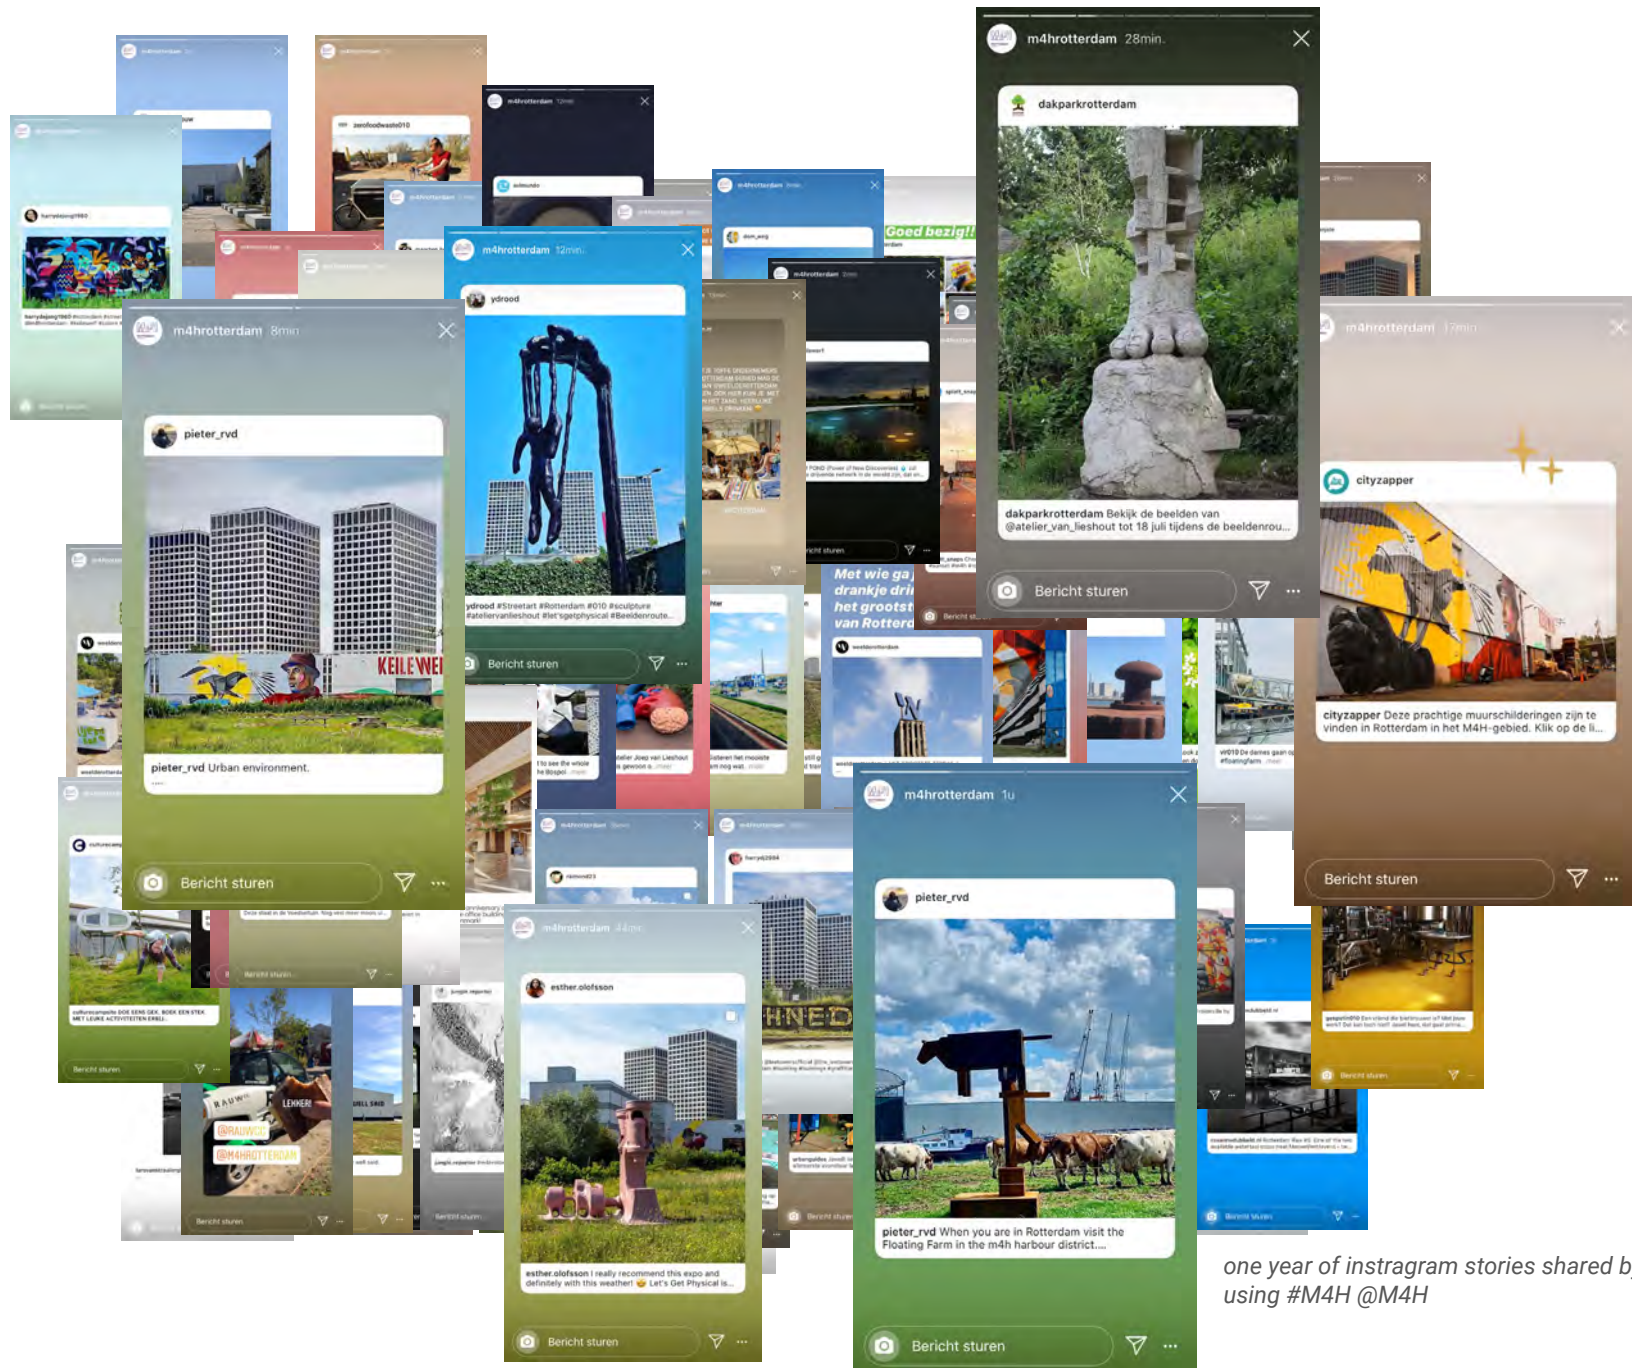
m4hrotterdam 28min.

dakparkrotterdam

dakparkrotterdam Bekijk de beelden van @atelier_van_lieshout tot 18 juli tijdens de beeldenrou...

Bericht sturen

m4hrotterdam 12min.

ydrood

ydrood #Streetart #Rotterdam #010 #sculpture #atelliervanlieshout #let'sgetphysical #Beeldenroute...

Bericht sturen

m4hrotterdam 8min

pieter_rvd

KEILEWE

pieter_rvd Urban environment.

Bericht sturen

Goed bezig!!

Met wie ga drankje dri het grootst van Rotter

m4hrotterdam 17min

cityzapper

cityzapper Deze prachtige muurschilderingen zijn te vinden in Rotterdam in het M4H-gebied. Klik op de li...

Bericht sturen

m4hrotterdam 1u

pieter_rvd

pieter_rvd When you are in Rotterdam visit the Floating Farm in the m4h harbour district....

Bericht sturen

m4hrotterdam 44min

esther.olofsson

esther.olofsson I really recommend this expo and definitely with this weather! Let's Get Physical is...

Bericht sturen

zerofoodwaste010

LEKKER!

@RAUWCC

@M4HROTTERDAM

HNED

one year of instragram stories shared b using #M4H @M4H